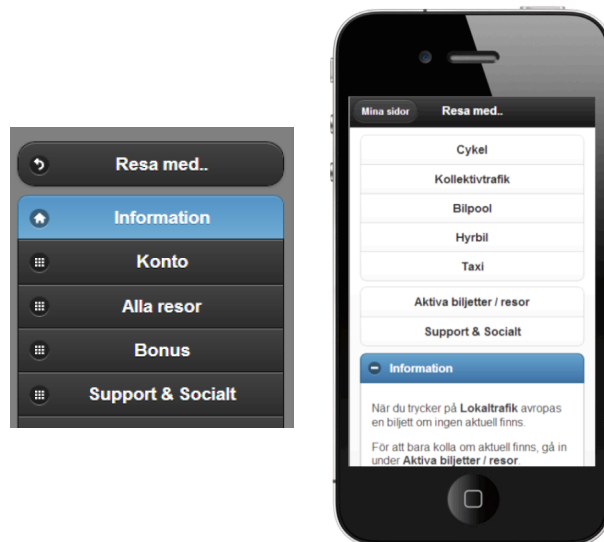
Resa med..

Information

Konto

Alla resor

Bonus

Support & Socialt

Mina sidor

Resa med..

Cykel

Kollektivtrafik

Bilpool

Hyrbil

Taxi

Aktiva biljetter / resor

Support & Socialt

Information

När du trycker på **Lokaltrafik** avropas en biljett om ingen aktuell finns.

För att bara kolla om aktuell finns, gå in under **Aktiva biljetter / resor**.